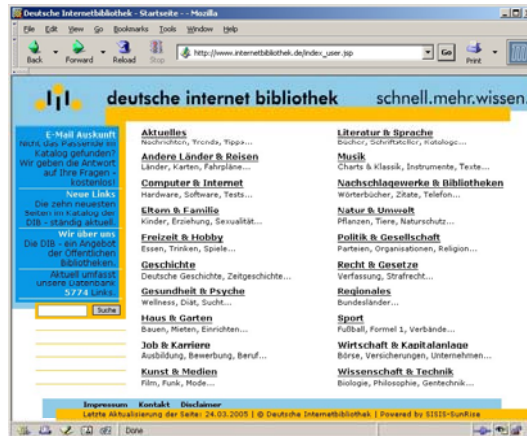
Deutsche Internetbibliothek - Startseite - - Mozilla

File Edit View Go Bookmarks Tools Window Help

Back Forward Reload Stop http://www.internetbibliothek.de/index_user.jsp Go Print

deutsche internet bibliothek schnell.mehr.wissen.

E-Mail Auskunft
Nicht das Passende im Katalog gefunden? Wir geben die Antwort auf Ihre Fragen - kostenlos!

Neue Links
Die zehn neuesten Seiten im Katalog der DIB - ständig aktuell

Wir über uns
Die DIB - ein Angebot der öffentlichen Bibliotheken.
Aktuell umfasst unsere Datenbank 5774 Links

Suche

Aktuelles
Nachrichten, Trends, Tipps...

Andere Länder & Reisen
Länder, Karten, Fahrpläne...

Computer & Internet
Hardware, Software, Tests...

Eltern & Familie
Kinder, Erziehung, Sexualität...

Freizeit & Hobby
Essen, Trinken, Spiele...

Geschichte
Deutsche Geschichte, Zeitgeschichte...

Gesundheit & Psyche
Wellness, Diät, Sucht...

Haus & Garten
Bauen, Mieten, Einrichten...

Job & Karriere
Ausbildung, Bewerbung, Beruf...

Kunst & Medien
Film, Funk, Mode...

Literatur & Sprache
Bücher, Schriftsteller, Kataloge...

Musik
Charts & Klassik, Instrumente, Texte...

Nachschlagewerke & Bibliotheken
Wörterbücher, Zitate, Telefon...

Natur & Umwelt
Pflanzen, Tiere, Naturschutz...

Politik & Gesellschaft
Parteien, Organisationen, Religion...

Recht & Gesetze
Verfassung, Strafrecht...

Regionales
Bundesländer...

Sport
Fußball, Formel 1, Verbände...

Wirtschaft & Kapitalanlage
Börse, Versicherungen, Unternehmen...

Wissenschaft & Technik
Biologie, Philosophie, Gentechnik...

Impressum Kontakt Disclaimer
Letzte Aktualisierung der Seite: 24.03.2005 | © Deutsche Internetbibliothek | Powered by SISIS-SunRise

Done